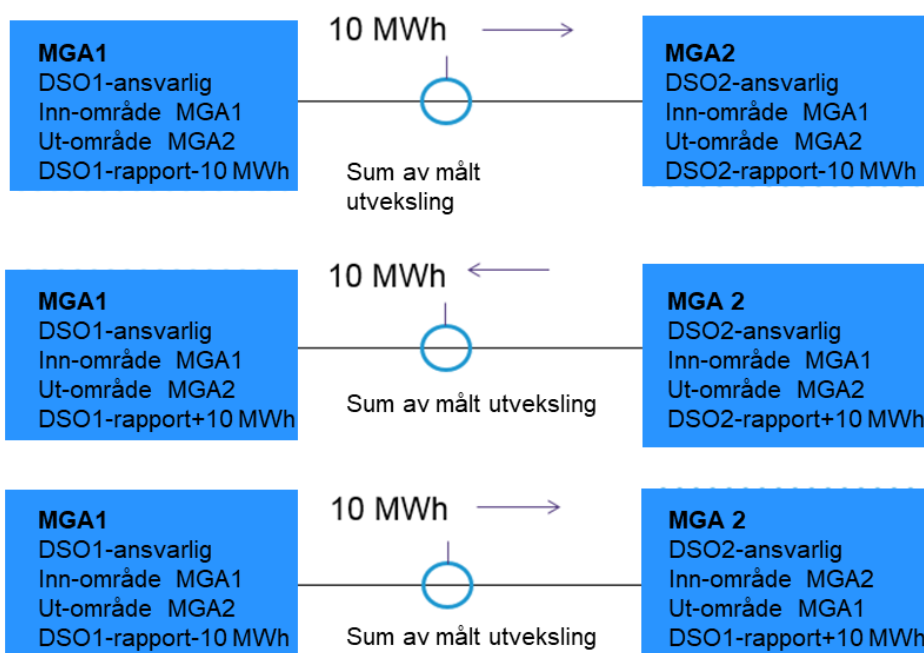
MGA1
DSO1-ansvarlig
Inn-område MGA1
Ut-område MGA2
DSO1-rapport-10 MWh

10 MWh

Sum av målt utveksling

MGA2
DSO2-ansvarlig
Inn-område MGA1
Ut-område MGA2
DSO2-rapport-10 MWh

MGA1
DSO1-ansvarlig
Inn-område MGA1
Ut-område MGA2
DSO1-rapport+10 MWh

10 MWh

Sum av målt utveksling

MGA 2
DSO2-ansvarlig
Inn-område MGA1
Ut-område MGA2
DSO2-rapport+10 MWh

MGA1
DSO1-ansvarlig
Inn-område MGA1
Ut-område MGA2
DSO1-rapport-10 MWh

10 MWh

Sum av målt utveksling

MGA 2
DSO2-ansvarlig
Inn-område MGA2
Ut-område MGA1
DSO1-rapport+10 MWh